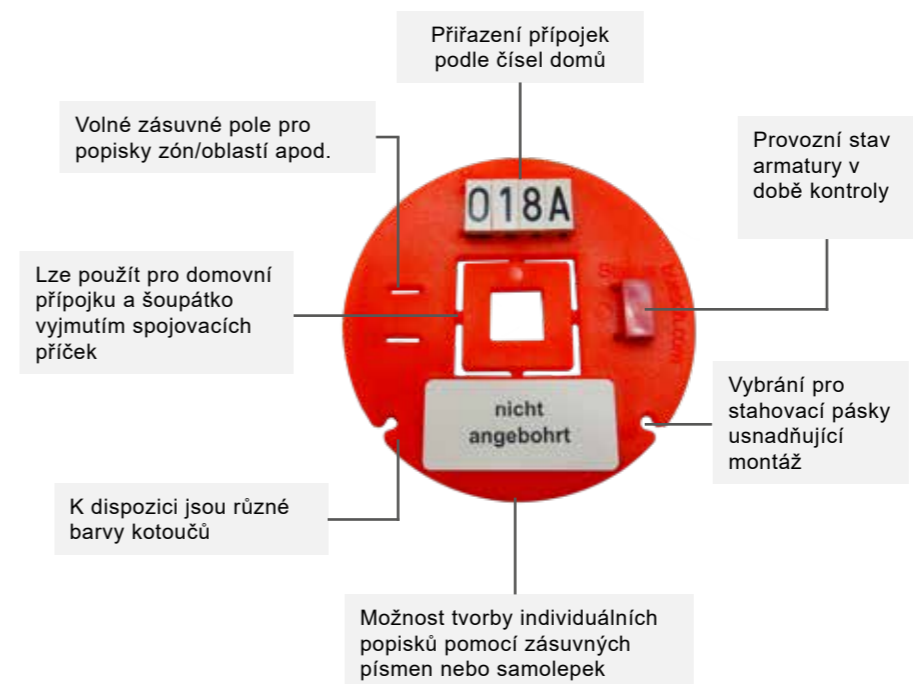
Přiřazení přípojek podle čísel domů

Volné zásuvné pole pro popisky zón/oblastí apod.

Provozní stav armatury v době kontroly

018A

Lze použít pro domovní přípojku a šoupátko vyjmutím spojovacích příček

Vybrání pro stahovací pásky usnadňující montáž

nicht angebohrt

K dispozici jsou různé barvy kotoučů

Možnost tvorby individuálních popisků pomocí zásuvných písmen nebo samolepek